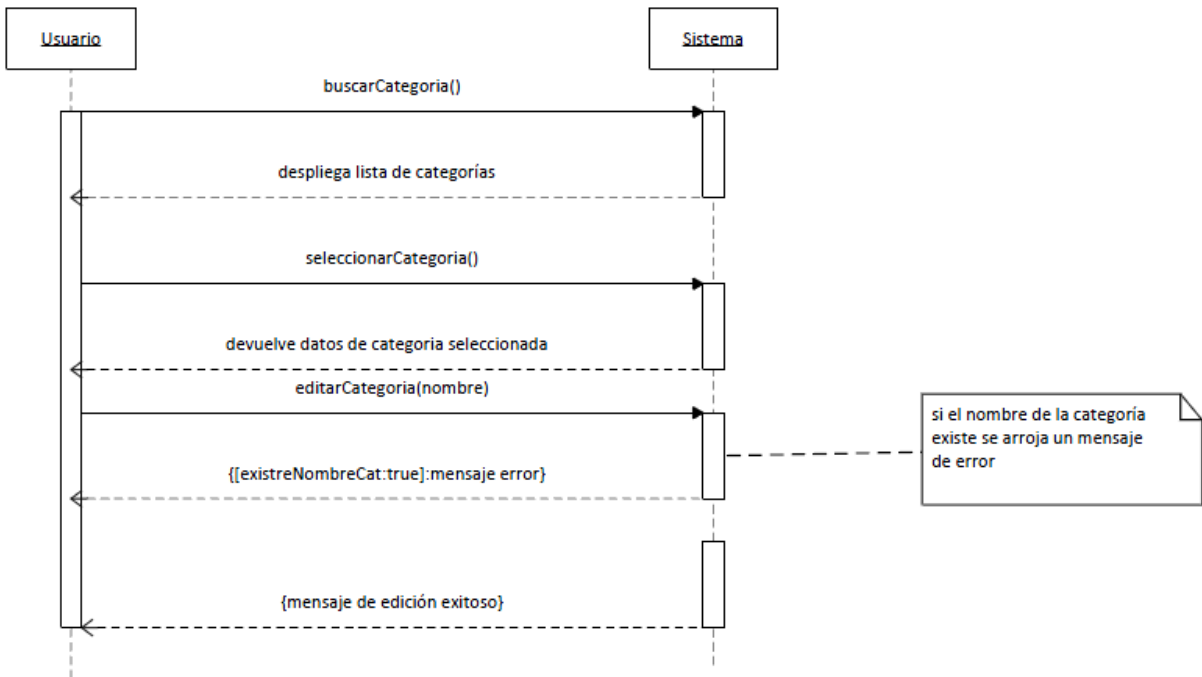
Usuario

Sistema

buscarCategoria()

despliega lista de categorías

seleccionarCategoria()

devuelve datos de categoria seleccionada

editarCategoria(nombre)

si el nombre de la categoría existe se arroja un mensaje de error

{[existreNombreCat:true]:mensaje error}

{mensaje de edición exitoso}